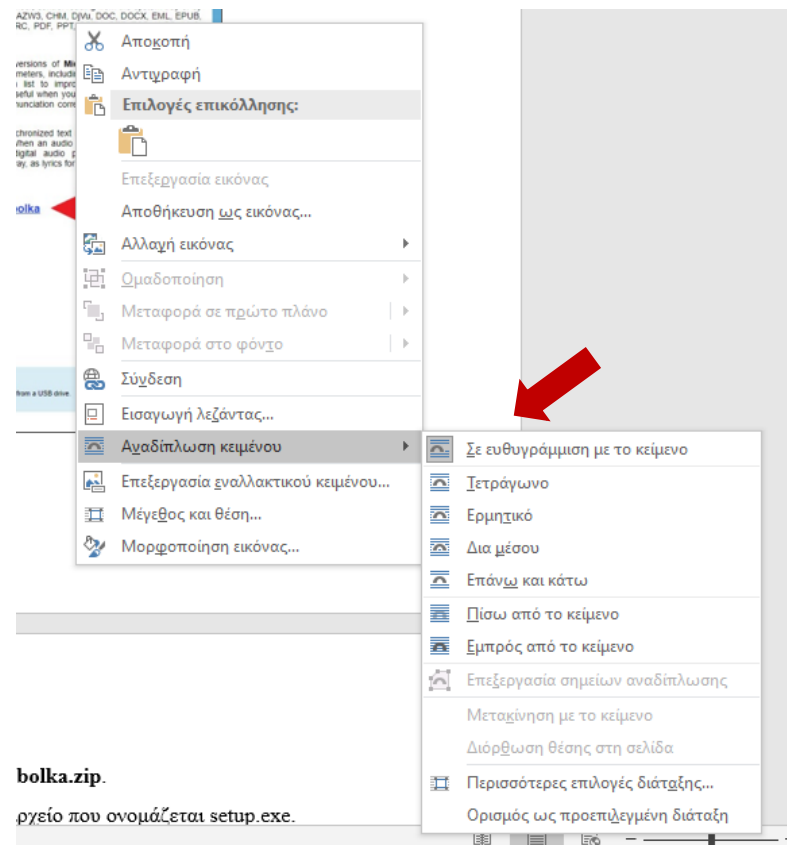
AZW3, CHM, DjVu, DOC, DOCX, EML, EPUB,
RC, PDF, PPT,

versions of Mi
meters, includi
list to impro
seful when you
nunciation corr

chronized text
hen an audio
igital audio p
ay, as lyrics fo

olka

from a USB drive.

Αποκοπή
Αντιγραφή
Επιλογές επικόλλησης:
Επεξεργασία εικόνας
Αποθήκευση ως εικόνας...
Αλλαγή εικόνας
Ομαδοποίηση
Μεταφορά σε πρώτο πλάνο
Μεταφορά στο φόντο
Σύνδεση
Εισαγωγή λεζάντας...
Αναδίπλωση κειμένου
Επεξεργασία εναλλακτικού κειμένου...
Μέγεθος και θέση...
Μορφοποίηση εικόνας...

Σε ευθυγράμμιση με το κείμενο
Τετράγωνο
Ερμητικό
Δια μέσου
Επάνω και κάτω
Πίσω από το κείμενο
Εμπρός από το κείμενο
Επεξεργασία σημείων αναδίπλωσης
Μετακίνηση με το κείμενο
Διόρθωση θέσης στη σελίδα
Περισσότερες επιλογές διάταξης...
Ορισμός ως προεπιλεγμένη διάταξη

bolka.zip.

ρχείο που ονομάζεται setup.exe.